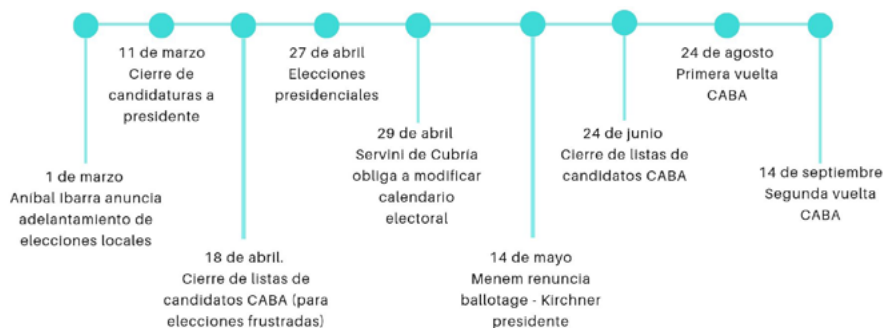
1 de marzo
Anibal Ibarra anuncia adelantamiento de elecciones locales

11 de marzo
Cierre de candidaturas a presidente

18 de abril.
Cierre de listas de candidatos CABA (para elecciones frustradas)

27 de abril
Elecciones presidenciales

29 de abril
Servini de Cubría obliga a modificar calendario electoral

14 de mayo
Menem renuncia ballotage - Kirchner presidente

24 de junio
Cierre de listas de candidatos CABA

24 de agosto
Primera vuelta CABA

14 de septiembre
Segunda vuelta CABA